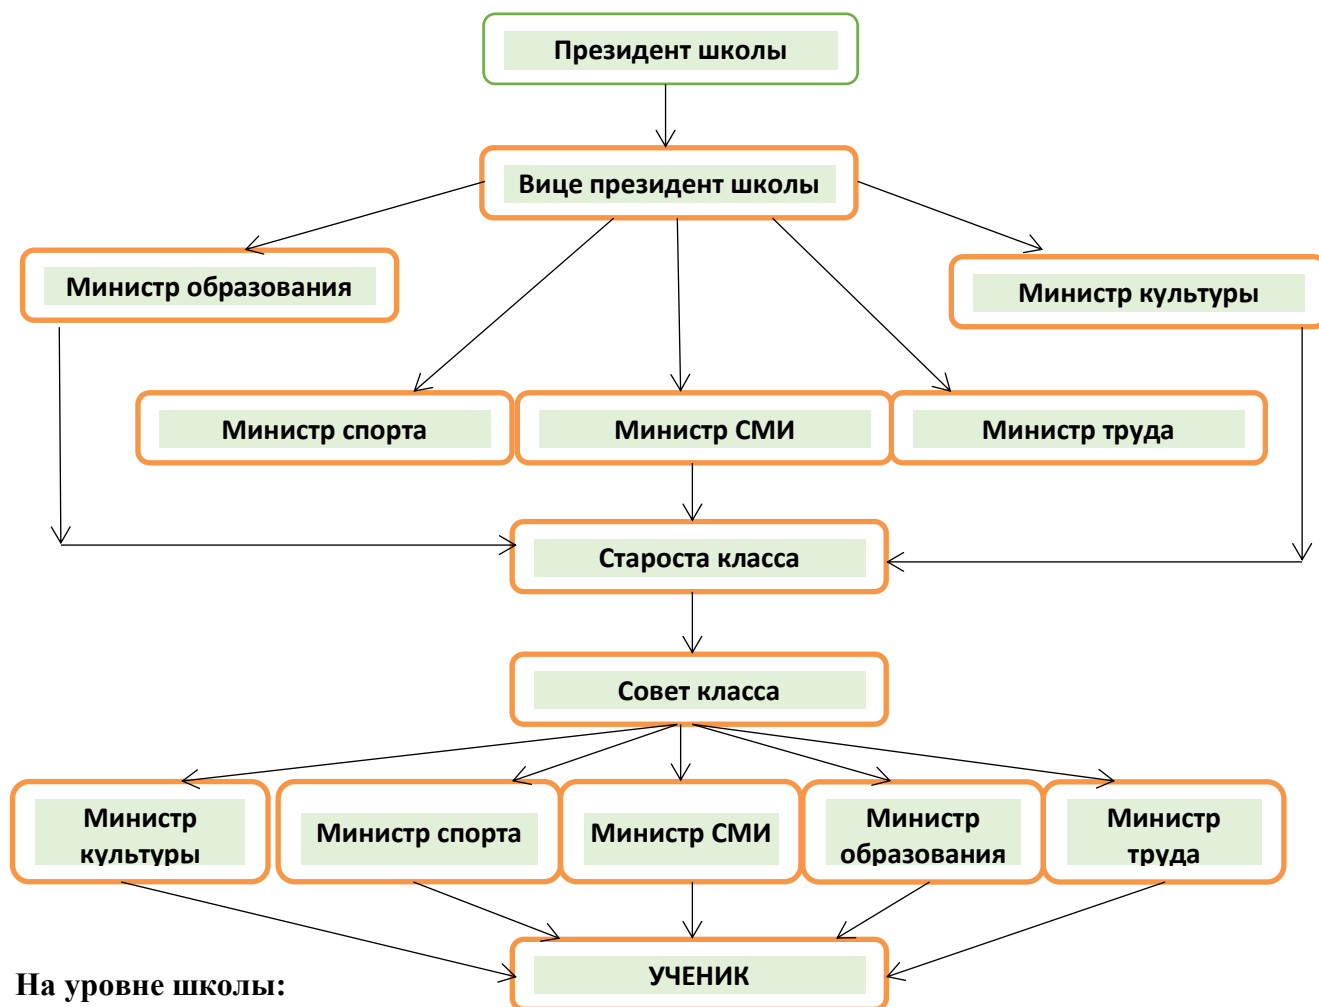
Президент школы

Вице президент школы

Министр образования

Министр культуры

Министр спорта

Министр СМИ

Министр труда

Староста класса

Совет класса

Министр культуры

Министр спорта

Министр СМИ

Министр образования

Министр труда

УЧЕНИК

На уровне школы: